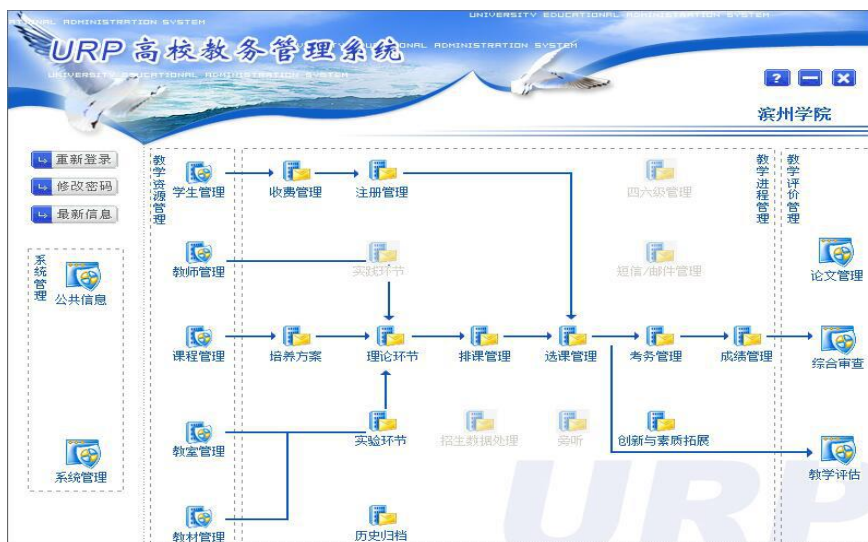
UNIVERSITY EDUCATIONAL ADMINISTRATION SYSTEM
URP高校教务管理系统
ONAL ADMINISTRATION SYSTEM
UNIVERSITY EDUCATIONAL ADMINISTRATION SYSTEM
UNIVERSITY EDUCATIONAL ADMINISTRATION SYSTEM

滨州学院

重新登录
修改密码
最新信息

系统管理
公共信息
系统管理

教学资源管理
学生管理
教师管理
课程管理
教室管理
教材管理

收费管理
注册管理
四六级管理
实践环节
短信/邮件管理
培养方案
理论环节
排课管理
选课管理
考务管理
成绩管理
实验环节
招生数据处理
旁听
创新与素质拓展
历史归档

教学进程管理

教学评价管理
论文管理
综合审查
教学评估

URP